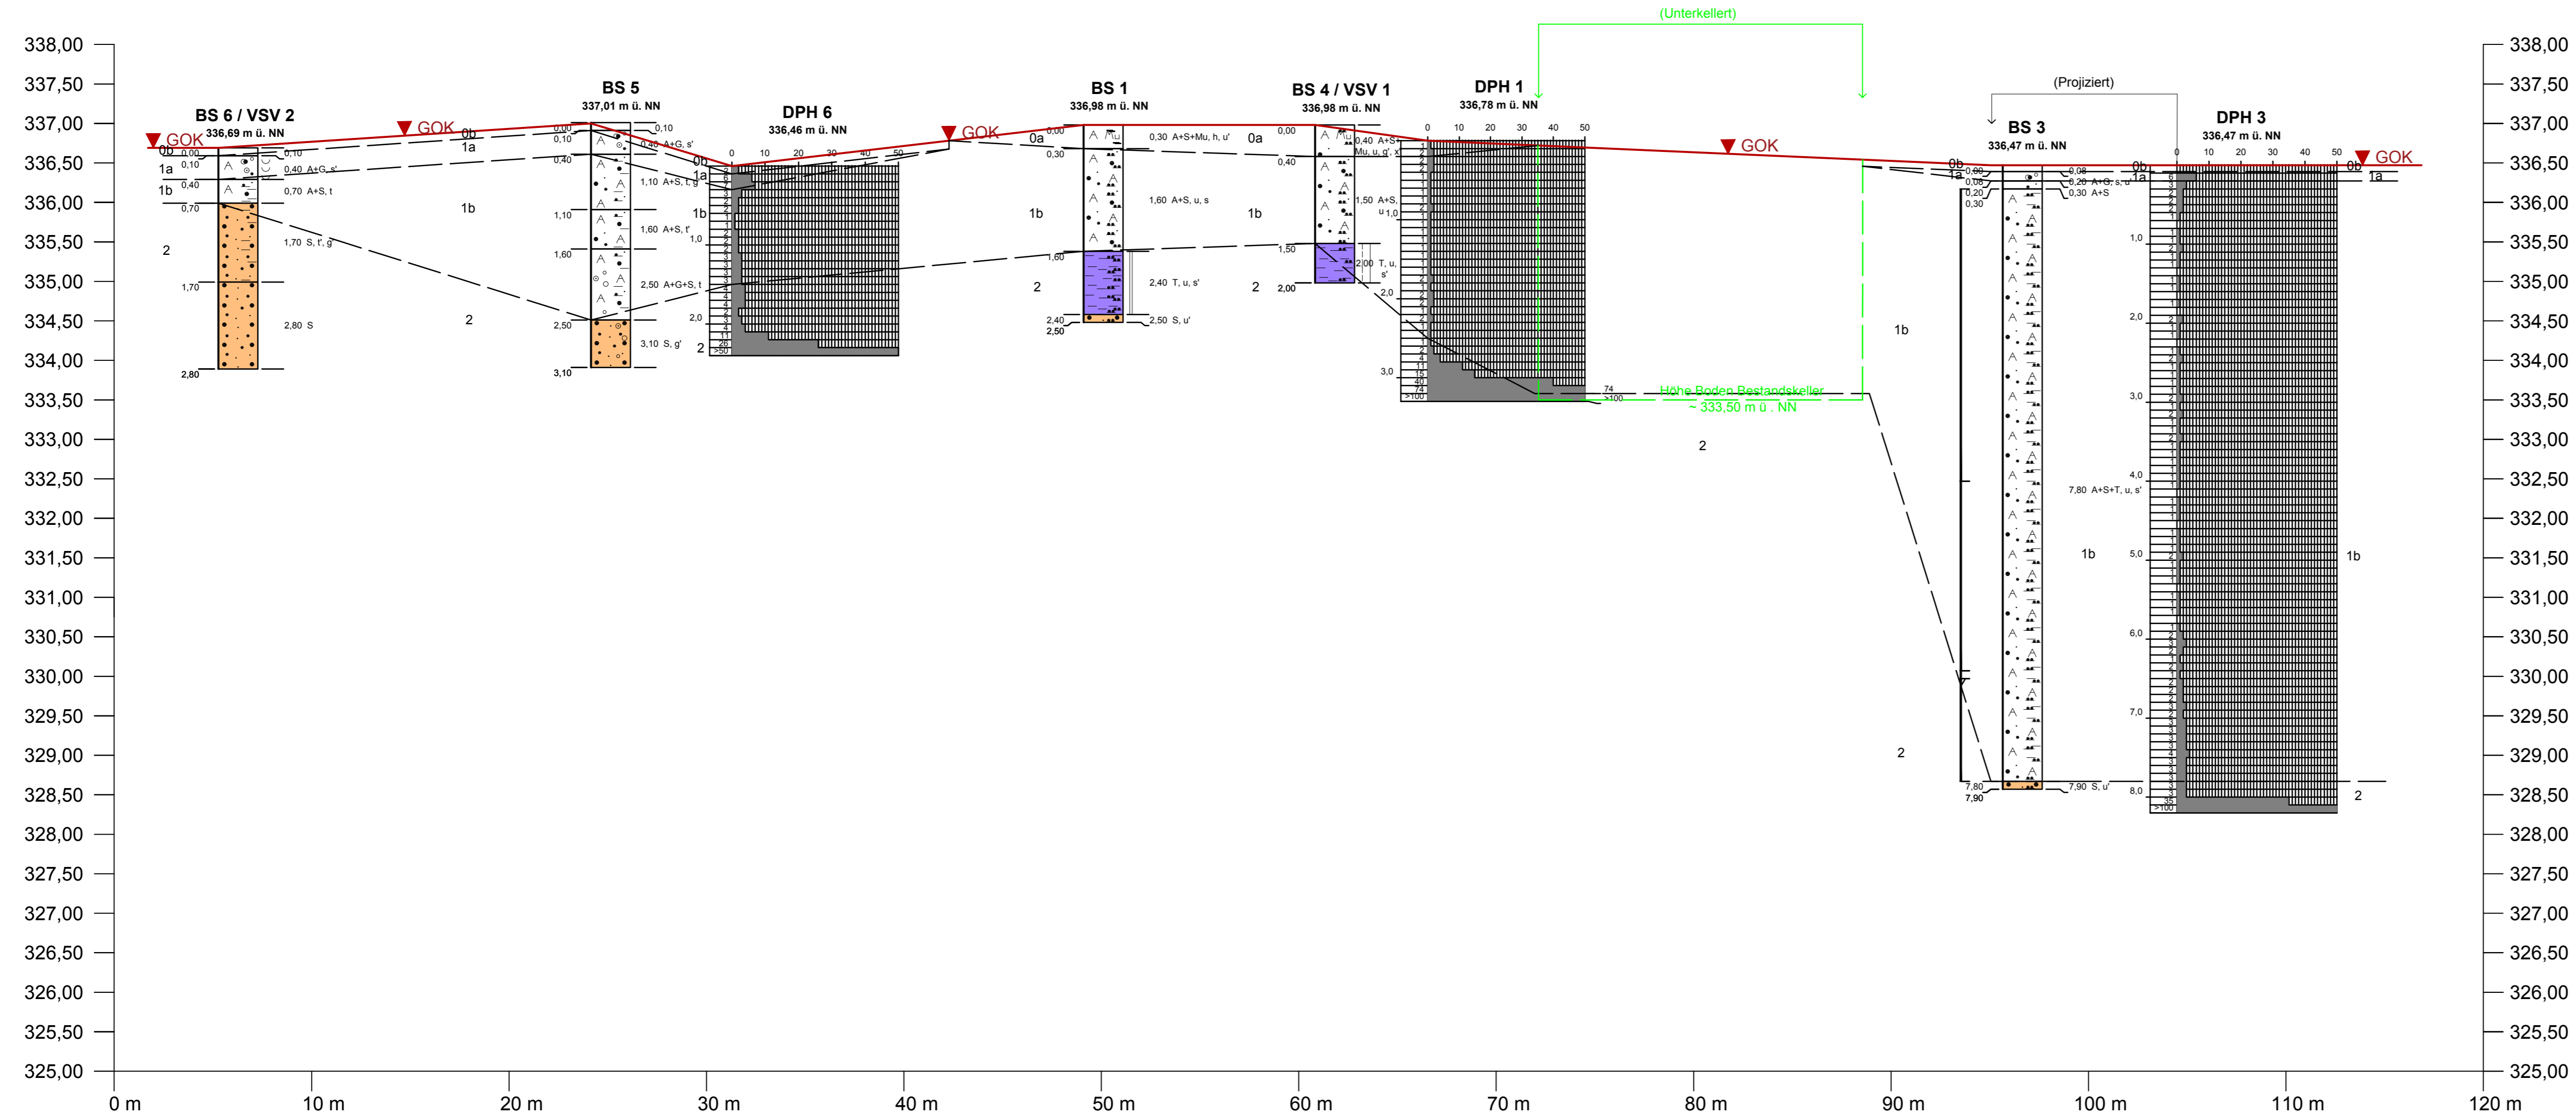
(Unterkellert)

338,00
337,50
337,00
336,50
336,00
335,50
335,00
334,50
334,00
333,50
333,00
332,50
332,00
331,50
331,00
330,50
330,00
329,50
329,00
328,50
328,00
327,50
327,00
326,50
326,00
325,50
325,00

BS 6 / VSV 2
336,69 m ü. NN
GOK
0b 0,00
1a 0,10
1b 0,40
0,70
2
1,70
2,80
0,10
0,40 A+G, s'
0,70 A+S, t
1,70 S, t', g'
2,80 S

GOK
0b
1a
1b
2

BS 5
337,01 m ü. NN
0,00
0,10
0,40
1,10
1,60
2,50
3,10
0,10
0,40 A+G, s'
1,10 A+S, t, g'
1,60 A+S, t'
2,50 A+G+S, t
3,10 S, g'

DPH 6
336,46 m ü. NN
0 10 20 30 40 50
0b
1a
1b
1,0
2,0
2
>50

GOK
0a
1b
2

BS 1
336,98 m ü. NN
0,00
0,30
1,60
2,40
2,50
0,30 A+S+Mu, h, u'
1,60 A+S, u, s
2,40 T, u, s'
2,50 S, u'
0a
1b
2

BS 4 / VSV 1
336,98 m ü. NN
0,00
0,40
1,50
2,00
0,40 A+S+Mu, u, g', x'
1,50 A+S, u
2,00 T, u, s'
1,0
2,0

DPH 1
336,78 m ü. NN
0 10 20 30 40 50
3,0
74
>100
GOK
Höhe Boden Bestandskeller
~ 333,50 m ü. NN
2
1b

(Projiziert)
BS 3
336,47 m ü. NN
0b
1a
0,00
0,08
0,20
0,30
0,08
0,20 A+G, s, u'
0,30 A+S
7,80 A+S+T, u, s'
7,80
7,90
7,90 S, u'
1b
2

DPH 3
336,47 m ü. NN
0 10 20 30 40 50
0b
1a
1,0
2,0
3,0
4,0
5,0
6,0
7,0
8,0
35
>100
1b
2
GOK

0 m
10 m
20 m
30 m
40 m
50 m
60 m
70 m
80 m
90 m
100 m
110 m
120 m